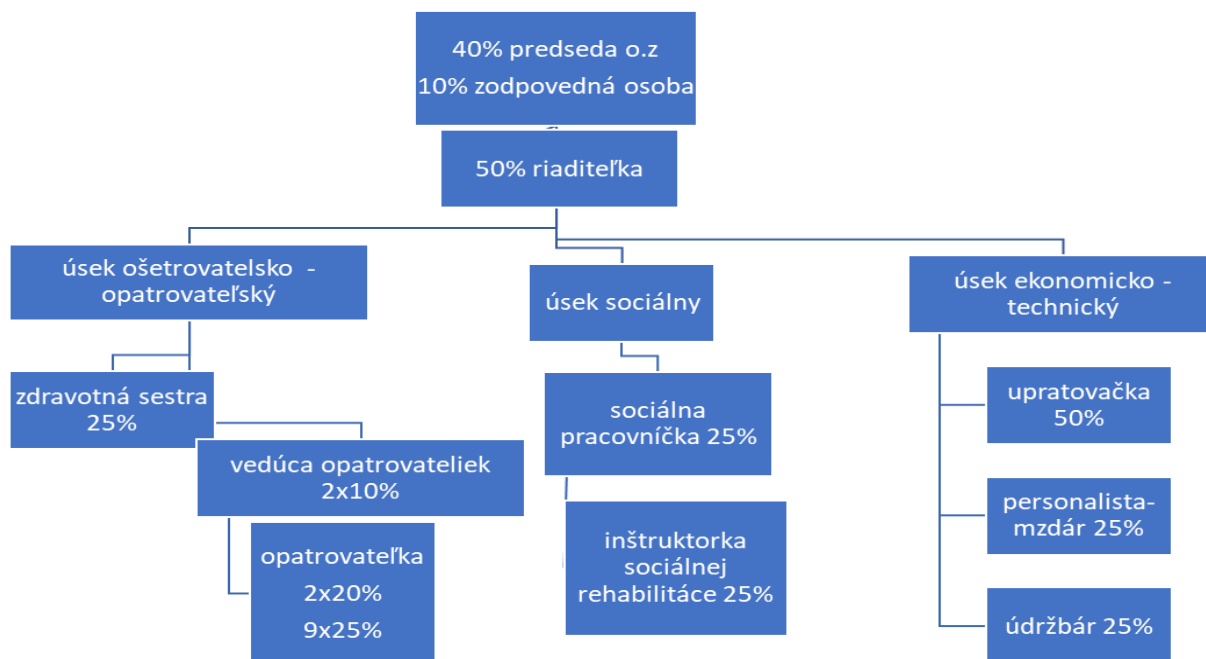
40% predseda o.z
10% zodpovedná osoba

50% riaditeľka

úsek ošetrovatelsko - opatrovateľský

úsek sociálny

úsek ekonomicko - technický

zdravotná sestra 25%

vedúca opatrovateliek 2x10%

opatrovateľka
2x20%
9x25%

sociálna pracovníčka 25%

inštruktorka sociálnej rehabilitáce 25%

upratovačka 50%

personalista-mzdár 25%

údržbár 25%